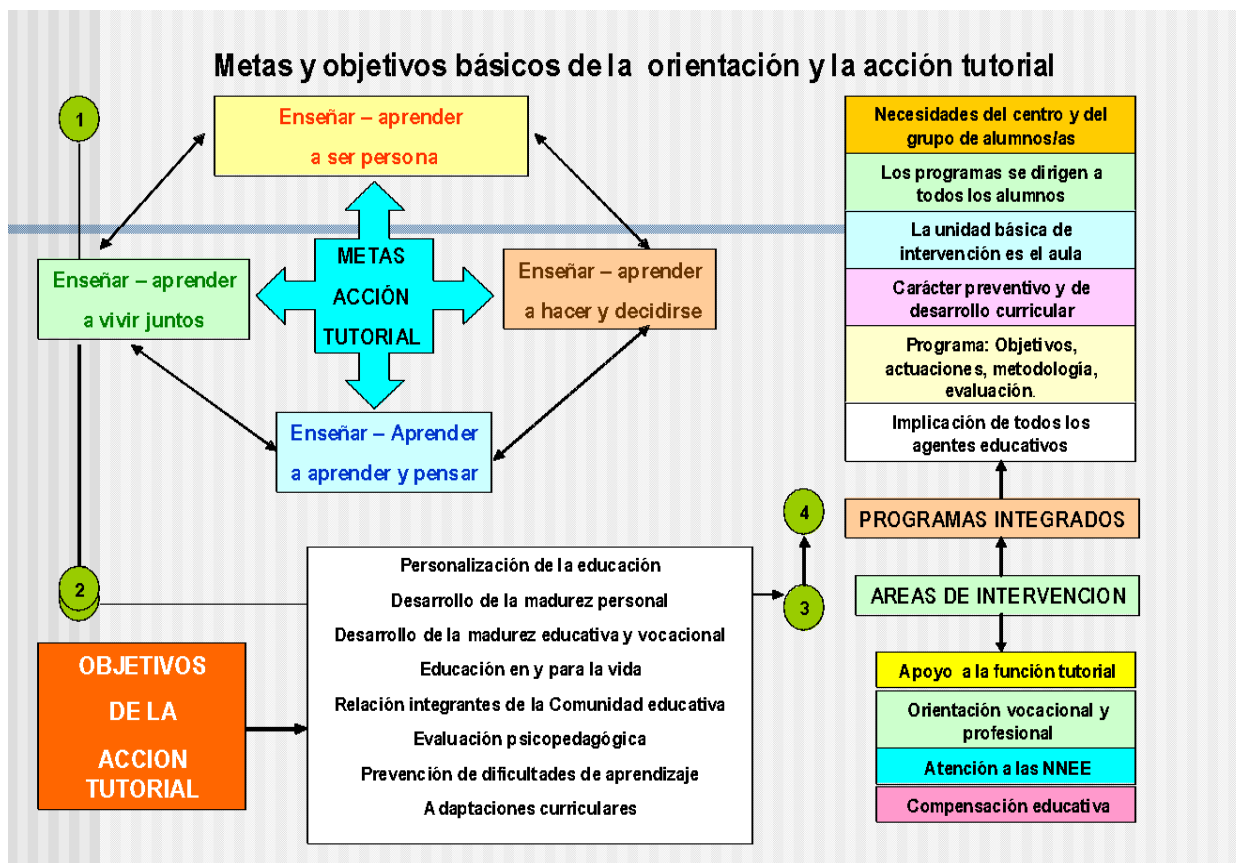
Metas y objetivos básicos de la orientación y la acción tutorial

1

Enseñar – aprender
a ser persona

Enseñar – aprender
a vivir juntos

METAS
ACCIÓN
TUTORIAL

Enseñar – aprender
a hacer y decidirse

Enseñar – Aprender
a aprender y pensar

Necesidades del centro y del grupo de alumnos/as

Los programas se dirigen a todos los alumnos

La unidad básica de intervención es el aula

Carácter preventivo y de desarrollo curricular

Programa: Objetivos, actuaciones, metodología, evaluación.

Implicación de todos los agentes educativos

4

PROGRAMAS INTEGRADOS

2

Personalización de la educación
Desarrollo de la madurez personal
Desarrollo de la madurez educativa y vocacional
Educación en y para la vida
Relación integrantes de la Comunidad educativa
Evaluación psicopedagógica
Prevención de dificultades de aprendizaje
Adaptaciones curriculares

3

AREAS DE INTERVENCION

OBJETIVOS
DE LA
ACCION
TUTORIAL

Apoyo a la función tutorial

Orientación vocacional y profesional

Atención a las NNEE

Compensación educativa